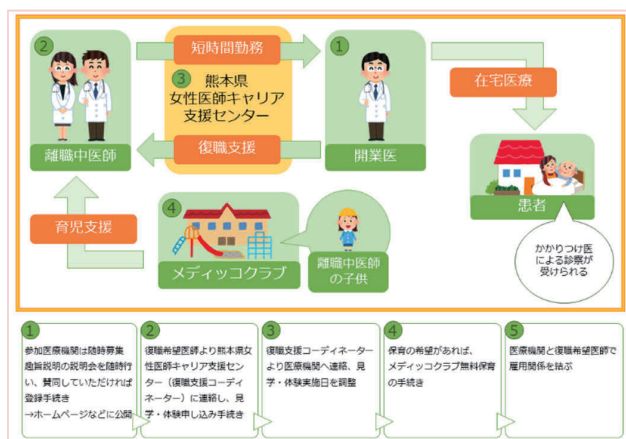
2

離職中医師

短時間勤務

3 熊本県 女性医師キャリア 支援センター

復職支援

1

開業医

在宅医療

患者

かかりつけ医による診察が受けられる

育児支援

4

メディッコクラブ

離職中医師の子供

1
参加医療機関は随時募集 趣旨説明の説明会を随時行い、賛同していただければ登録手続き
→ホームページなどに公開

2
復職希望医師より熊本県女性医師キャリア支援センター（復職支援コーディネーター）に連絡し、見学・体験申し込み手続き

3
復職支援コーディネーターより医療機関へ連絡、見学・体験実施日を調整

4
保育の希望があれば、メディッコクラブ無料保育の手続き

5
医療機関と復職希望医師で雇用関係を結ぶ